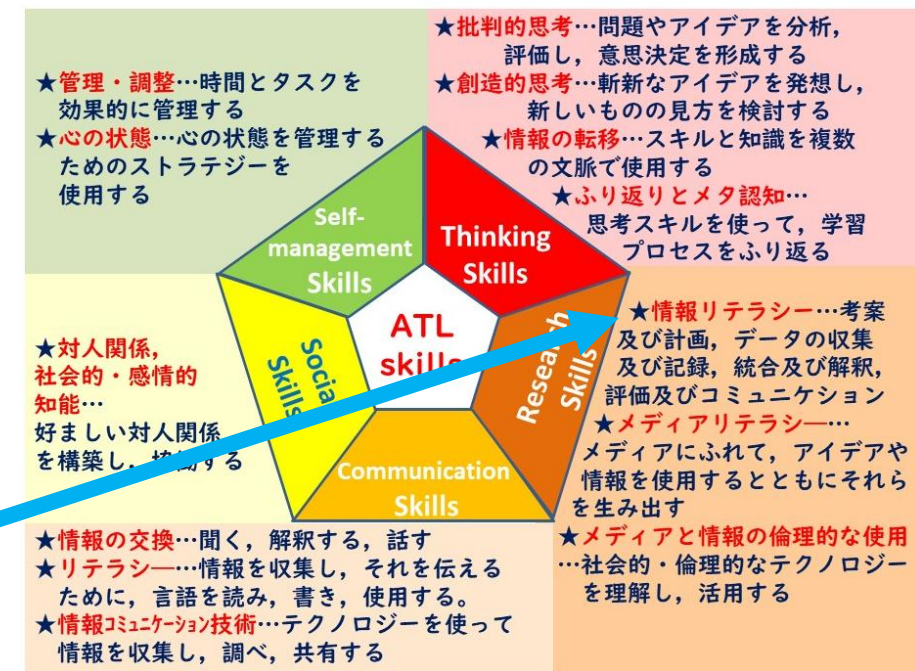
★批判的思考…問題やアイデアを分析，評価し，意思決定を形成する
★創造的思考…斬新なアイデアを発想し，新しいものの見方を検討する
★情報の転移…スキルと知識を複数の文脈で使用する
★ふり返りとメタ認知…思考スキルを使って，学習プロセスをふり返る

★管理・調整…時間とタスクを効果的に管理する
★心の状態…心の状態を管理するためのストラテジーを使用する

Self-management Skills

Thinking Skills

ATL skills

Social Skills

Research Skills

Communication Skills

★情報リテラシー…考案及び計画，データの収集及び記録，統合及び解釈，評価及びコミュニケーション
★メディアリテラシー—…メディアにふれて，アイデアや情報を使用するとともにそれらを生み出す
★メディアと情報の倫理的な使用…社会的・倫理的なテクノロジーを理解し，活用する

★対人関係，社会的・感情的知能…
好ましい対人関係を構築し，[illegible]する

★情報の交換…聞く，解釈する，話す
★リテラシー—…情報を収集し，それを伝えるために，言語を読み，書き，使用する。
★情報コミュニケーション技術…テクノロジーを使って情報を収集し，調べ，共有する